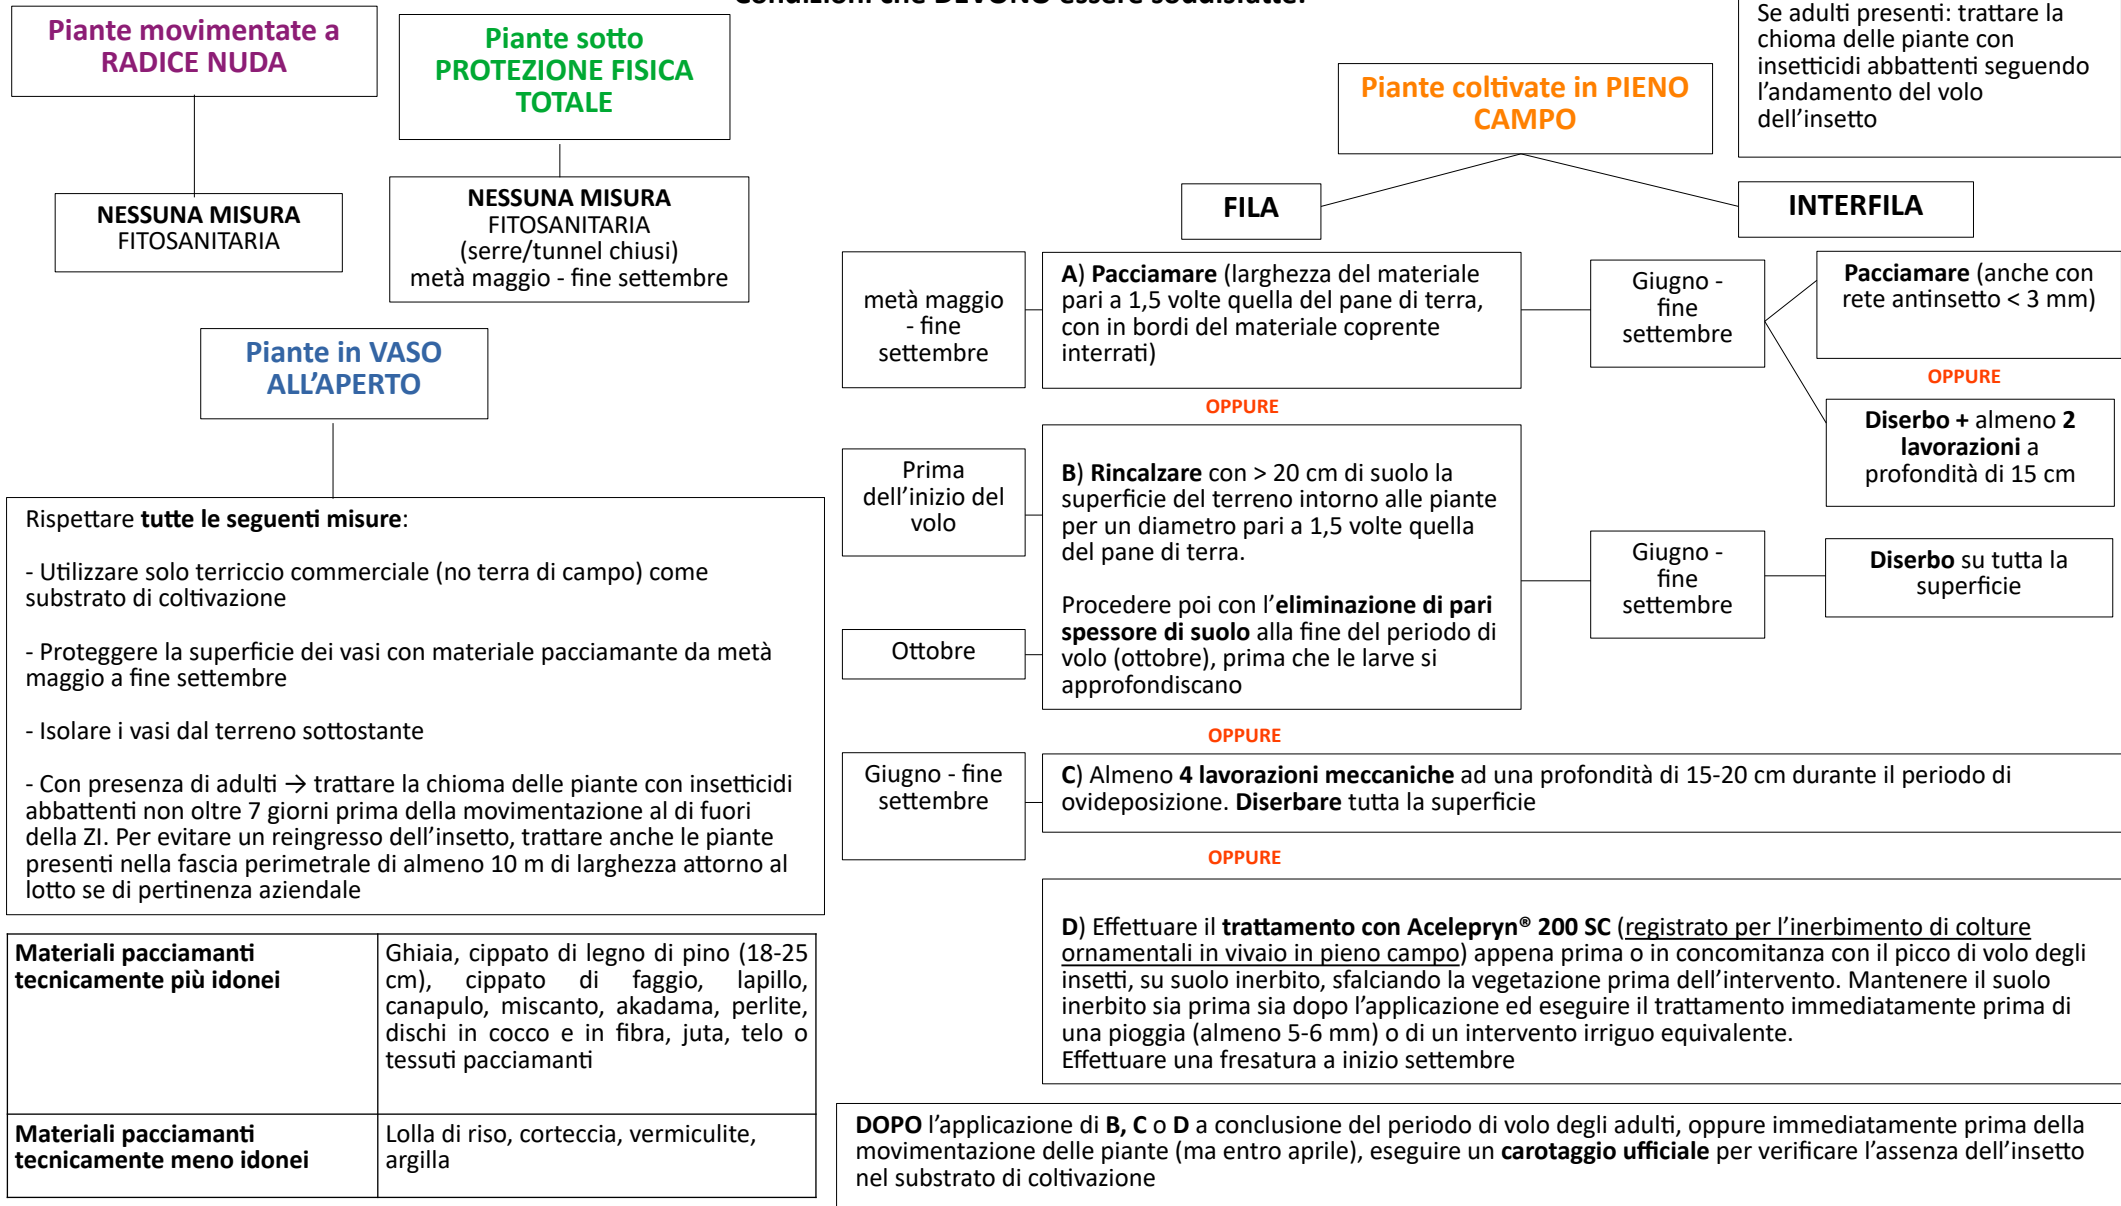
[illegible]

Piante movimentate a RADICE NUDA

NESSUNA MISURA FITOSANITARIA

Piante sotto PROTEZIONE FISICA TOTALE

NESSUNA MISURA FITOSANITARIA (serre/tunnel chiusi) metà maggio - fine settembre

Piante in VASO ALL'APERTO

Rispettare **tutte le seguenti misure**:

- Utilizzare solo terriccio commerciale (no terra di campo) come substrato di coltivazione

- Proteggere la superficie dei vasi con materiale pacciamante da metà maggio a fine settembre

- Isolare i vasi dal terreno sottostante

- Con presenza di adulti → trattare la chioma delle piante con insetticidi abbattenti non oltre 7 giorni prima della movimentazione al di fuori della ZI. Per evitare un reingresso dell'insetto, trattare anche le piante presenti nella fascia perimetrale di almeno 10 m di larghezza attorno al lotto se di pertinenza aziendale

| Materiali pacciamanti tecnicamente più idonei | Ghiaia, cippato di legno di pino (18-25 cm), cippato di faggio, lapillo, canapulo, miscanto, akadama, perlite, dischi in cocco e in fibra, juta, telo o tessuti pacciamanti |
|---|---|
| Materiali pacciamanti tecnicamente meno idonei | Lolla di riso, corteccia, vermiculite, argilla |

Se adulti presenti: trattare la chioma delle piante con insetticidi abbattenti seguendo l'andamento del volo dell'insetto

Piante coltivate in PIENO CAMPO

FILA

INTERFILA

metà maggio - fine settembre

A) **Pacciamare** (larghezza del materiale pari a 1,5 volte quella del pane di terra, con in bordi del materiale coprente interrati)

Giugno - fine settembre

**Pacciamare** (anche con rete antinsetto < 3 mm)

OPPURE

**Diserbo +** almeno **2 lavorazioni** a profondità di 15 cm

OPPURE

Prima dell'inizio del volo

B) **Rincalzare** con > 20 cm di suolo la superficie del terreno intorno alle piante per un diametro pari a 1,5 volte quella del pane di terra.

Procedere poi con l'**eliminazione di pari spessore di suolo** alla fine del periodo di volo (ottobre), prima che le larve si approfondiscano

Ottobre

Giugno - fine settembre

**Diserbo** su tutta la superficie

OPPURE

Giugno - fine settembre

C) Almeno **4 lavorazioni meccaniche** ad una profondità di 15-20 cm durante il periodo di ovideposizione. **Diserbare** tutta la superficie

OPPURE

D) Effettuare il **trattamento con Aceleprynⓡ 200 SC** (registrato per l'inerbimento di colture ornamentali in vivaio in pieno campo) appena prima o in concomitanza con il picco di volo degli insetti, su suolo inerbito, sfalciando la vegetazione prima dell'intervento. Mantenere il suolo inerbito sia prima sia dopo l'applicazione ed eseguire il trattamento immediatamente prima di una pioggia (almeno 5-6 mm) o di un intervento irriguo equivalente.
Effettuare una fresatura a inizio settembre

**DOPO** l'applicazione di **B, C** o **D** a conclusione del periodo di volo degli adulti, oppure immediatamente prima della movimentazione delle piante (ma entro aprile), eseguire un **carotaggio ufficiale** per verificare l'assenza dell'insetto nel substrato di coltivazione